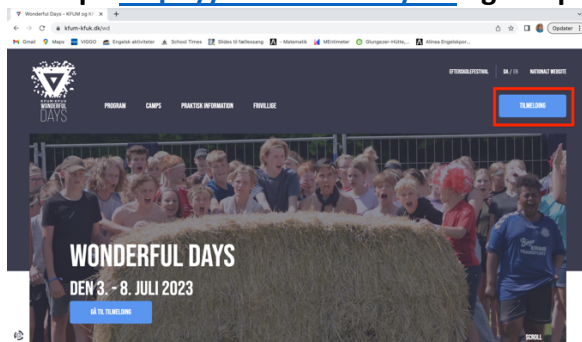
Wonderful Days - KFUM og K

kfum-kfuk.dk/wd

Gmail Maps VIGGO Engelsk aktiviteter School Times Slides til fællessang Matematik MEntimeter Glungezer-Hütte Alinea Engelskpor

Opdater

KFUM KFUK WONDERFUL DAYS

PROGRAM CAMPS PRAKTISK INFORMATION FRIVILLIGE

EFTERSKOLEFESTIVAL DA / EN NATIONALT WEBSITE

TILMELDING

WONDERFUL DAYS

DEN 3. - 8. JULI 2023

GÅ TIL TILMELDING

SCROLL